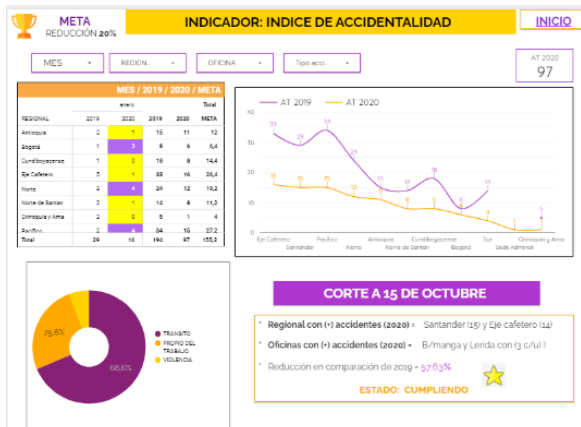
META
REDUCCIÓN 20%

INDICADOR: INDICE DE ACCIDENTALIDAD

INICIO

MES ▾ REGION... ▾ OFICINA ▾ Tipo acci... ▾

AT 2020
97

MES / 2019 / 2020 / META

| REGIONAL | enero 2019 | enero 2020 | 2019 | 2020 | Total META |
|---|---|---|---|---|---|
| Antioquia | 2 | 1 | 15 | 11 | 12 |
| Bogotá | 1 | 3 | 8 | 4 | 6,4 |
| Cundiboyacense | 1 | 0 | 18 | 8 | 14,4 |
| Eje Cafetero | 5 | 1 | 33 | 16 | 26,4 |
| Norte | 2 | 4 | 24 | 12 | 19,2 |
| Norte de Santan | 2 | 1 | 14 | 8 | 11,2 |
| Orinoquia y Ama | 2 | 0 | 5 | 1 | 4 |
| Pacífico | 2 | 4 | 34 | 15 | 27,2 |
| Total | 29 | 15 | 194 | 97 | 155,2 |

AT 2019 AT 2020

40
30
20
10
0

33 29 34 24 15 13 18 8 14
16 15 15 13 10 9 9 8 4 1 5

Eje Cafetero Santander Pacifico Norte Antioquia Norte de Santan Cundiboyacense Bogotá Sur Sede Admistrat Orinoquia y Ama

25,6%
68,6%

TRANSITO
PROPIO DEL TRABAJO
VIOLENCIA

CORTE A 15 DE OCTUBRE

Regional con (+) accidentes (2020): Santander (15) y Eje cafetero (14)

Oficinas con (+) accidentes (2020): B/manga y Lerida con (3 c/u)

Reducción en comparación de 2019 - 57,63%

ESTADO: CUMPLIENDO